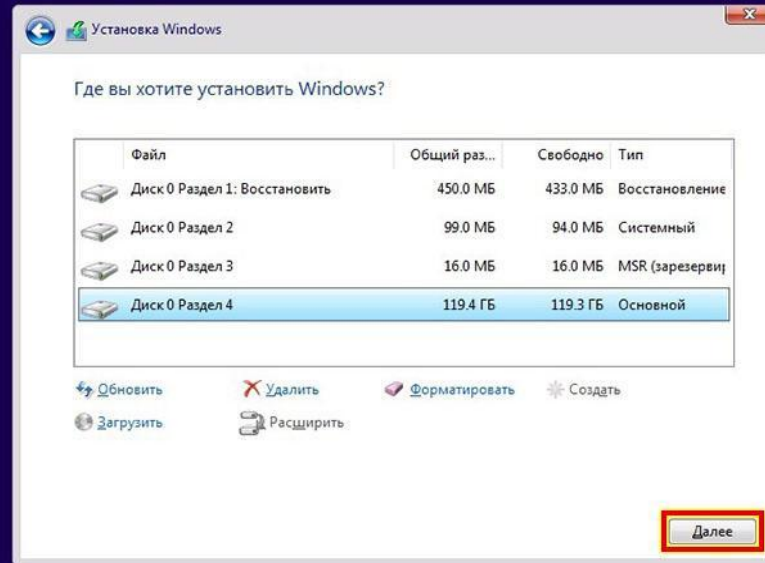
Установка Windows

Где вы хотите установить Windows?

| Файл | Общий раз... | Свободно | Тип |
|---|---|---|---|
| Диск 0 Раздел 1: Восстановить | 450.0 МБ | 433.0 МБ | Восстановление |
| Диск 0 Раздел 2 | 99.0 МБ | 94.0 МБ | Системный |
| Диск 0 Раздел 3 | 16.0 МБ | 16.0 МБ | MSR (зарезервир |
| Диск 0 Раздел 4 | 119.4 ГБ | 119.3 ГБ | Основной |

Обновить
Удалить
Форматировать
Создать
Загрузить
Расширить

Далее